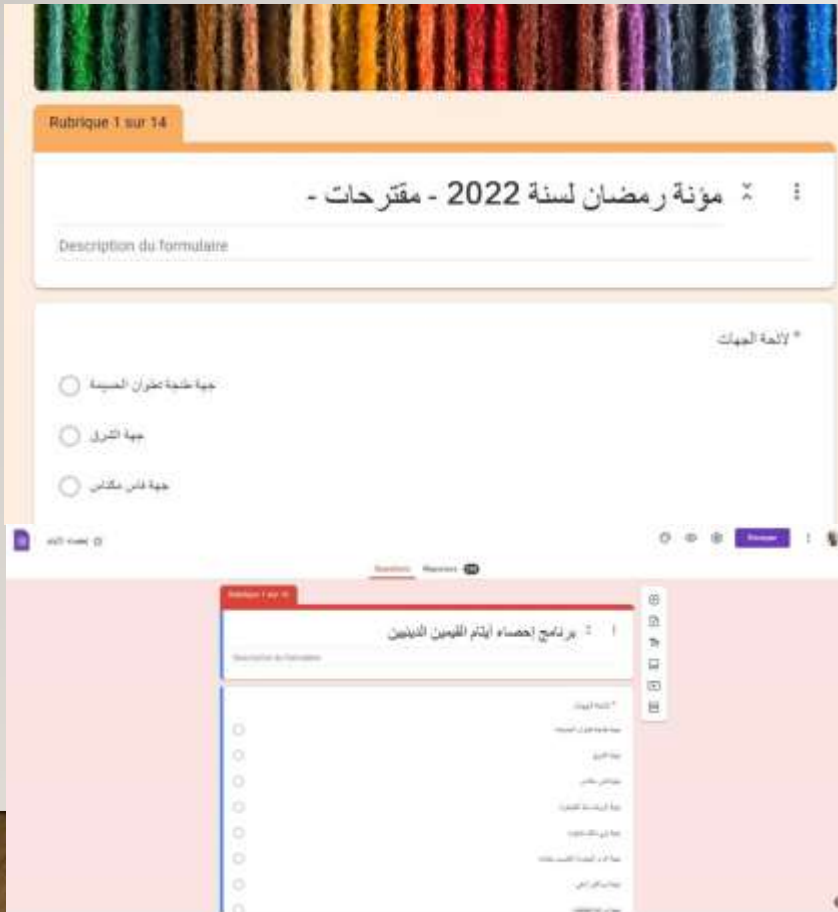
Rubrique 1 sur 14

مؤنة رمضان لسنة 2022 - مقترحات -

Description du formulaire

* لائحة الجهات

جهة طنجة تطوان الحسيمة

جهة الشرق

جهة فاس مكناس

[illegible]

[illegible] Envoyer

Questions Réponses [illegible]

Rubrique 1 sur 14

برنامج احصاء أيتام القيمين الدينيين

Description du formulaire

* لائحة الجهات

جهة طنجة تطوان الحسيمة

جهة الشرق

جهة فاس مكناس

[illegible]

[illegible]

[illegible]

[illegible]

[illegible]